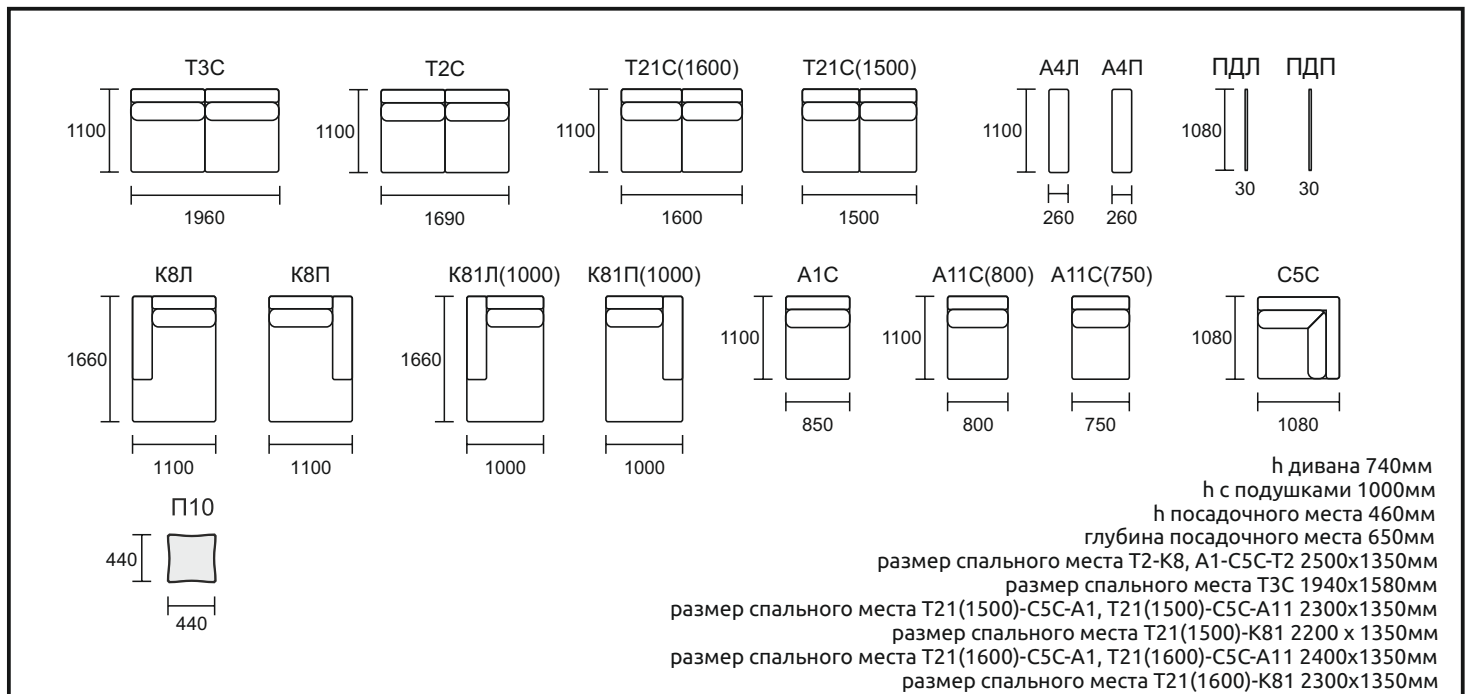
Т3С
1100
1960

Т2С
1100
1690

Т21С(1600)
1100
1600

Т21С(1500)
1500

А4Л А4П
1100
260 260

ПДЛ ПДП
1080
30 30

К8Л К8П
1660
1100 1100

К81Л(1000) К81П(1000)
1660
1000 1000

А1С
1100
850

А11С(800) А11С(750)
1100
800 750

С5С
1080
1080

П10
440
440

h дивана 740мм
h с подушками 1000мм
h посадочного места 460мм
глубина посадочного места 650мм
размер спального места Т2-К8, А1-С5С-Т2 2500х1350мм
размер спального места Т3С 1940х1580мм
размер спального места Т21(1500)-С5С-А1, Т21(1500)-С5С-А11 2300х1350мм
размер спального места Т21(1500)-К81 2200 х 1350мм
размер спального места Т21(1600)-С5С-А1, Т21(1600)-С5С-А11 2400х1350мм
размер спального места Т21(1600)-К81 2300х1350мм